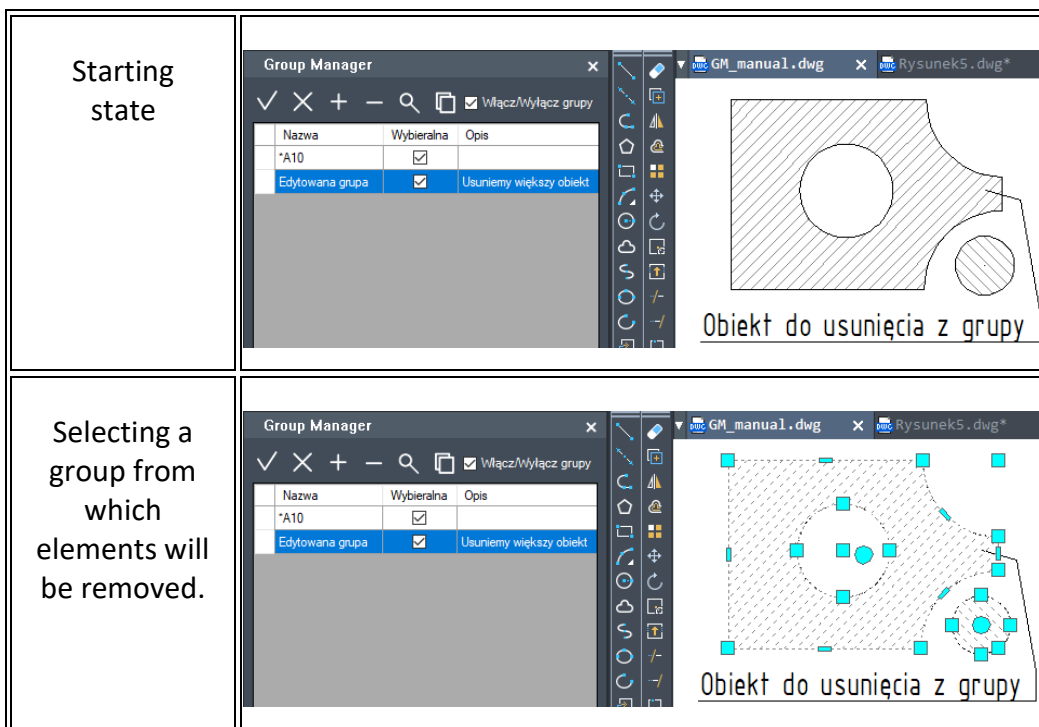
| Starting state | Group Manager × Włącz/Wyłącz grupy | Nazwa | Wybieralna | Opis | *A10 | Edytowana grupa | Usuniemy większy obiekt | GM_manual.dwg × Rysunek5.dwg* Obiekt do usunięcia z grupy |
|---|---|
| Selecting a group from which elements will be removed. | Group Manager × Włącz/Wyłącz grupy | Nazwa | Wybieralna | Opis | *A10 | Edytowana grupa | Usuniemy większy obiekt | GM_manual.dwg × Rysunek5.dwg* Obiekt do usunięcia z grupy |